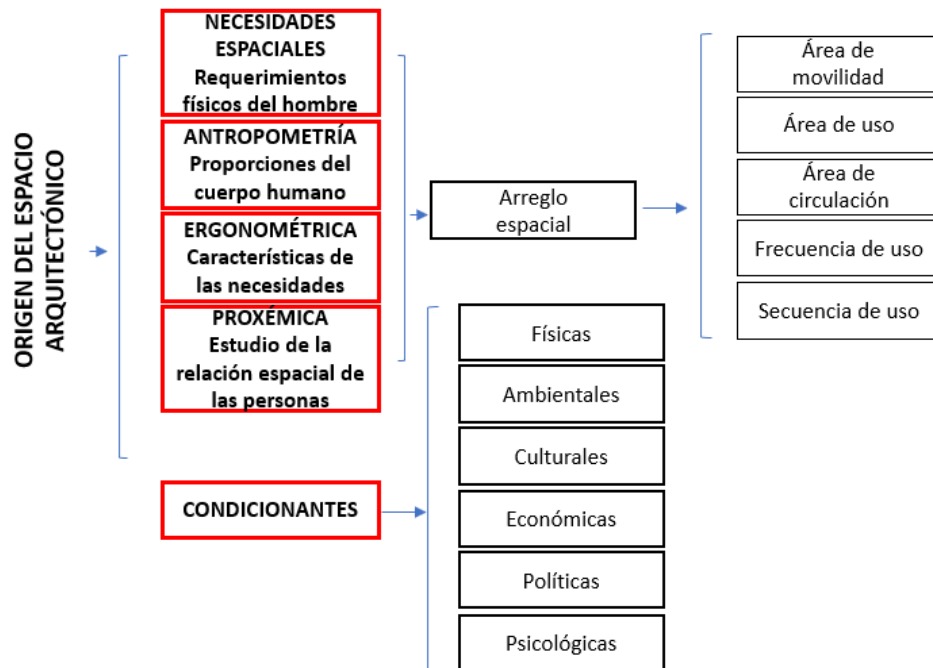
ORIGEN DEL ESPACIO ARQUITECTÓNICO

NECESIDADES ESPACIALES
Requerimientos físicos del hombre

ANTROPOMETRÍA
Proporciones del cuerpo humano

ERGONOMÉTRICA
Características de las necesidades

PROXÉMICA
Estudio de la relación espacial de las personas

Arreglo espacial

Área de movilidad

Área de uso

Área de circulación

Frecuencia de uso

Secuencia de uso

CONDICIONANTES

Físicas

Ambientales

Culturales

Económicas

Políticas

Psicológicas